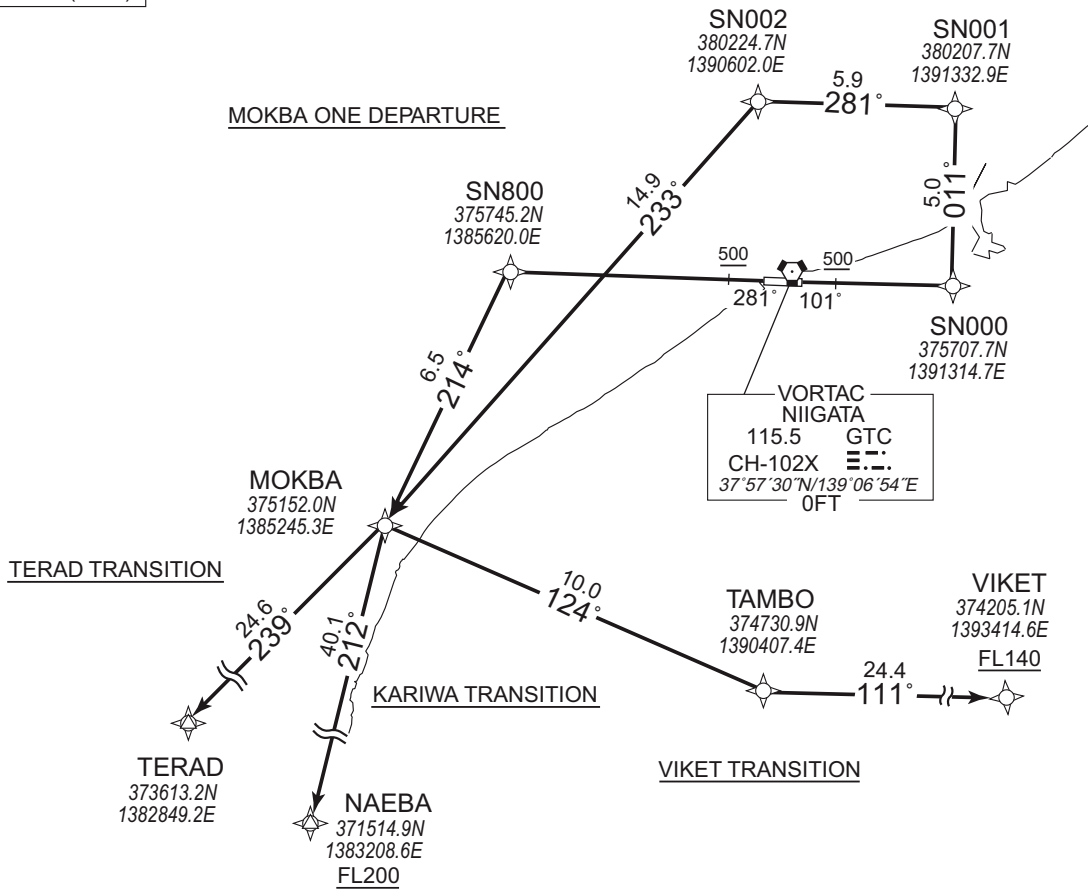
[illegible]

SN002
380224.7N
1390602.0E

SN001
380207.7N
1391332.9E

5.9
281°

MOKBA ONE DEPARTURE

SN800
375745.2N
1385620.0E

14.9
233°

5.0
011°

500

500

281°

101°

SN000
375707.7N
1391314.7E

6.5
214°

VORTAC
NIIGATA
115.5 GTC
CH-102X
37°57´30˝N/139°06´54˝E
0FT

MOKBA
375152.0N
1385245.3E

TERAD TRANSITION

10.0
124°

TAMBO
374730.9N
1390407.4E

VIKET
374205.1N
1393414.6E
FL140

24.6
239°

40.1
212°

KARIWA TRANSITION

24.4
111°

TERAD
373613.2N
1382849.2E

NAEBA
371514.9N
1383208.6E
FL200

VIKET TRANSITION